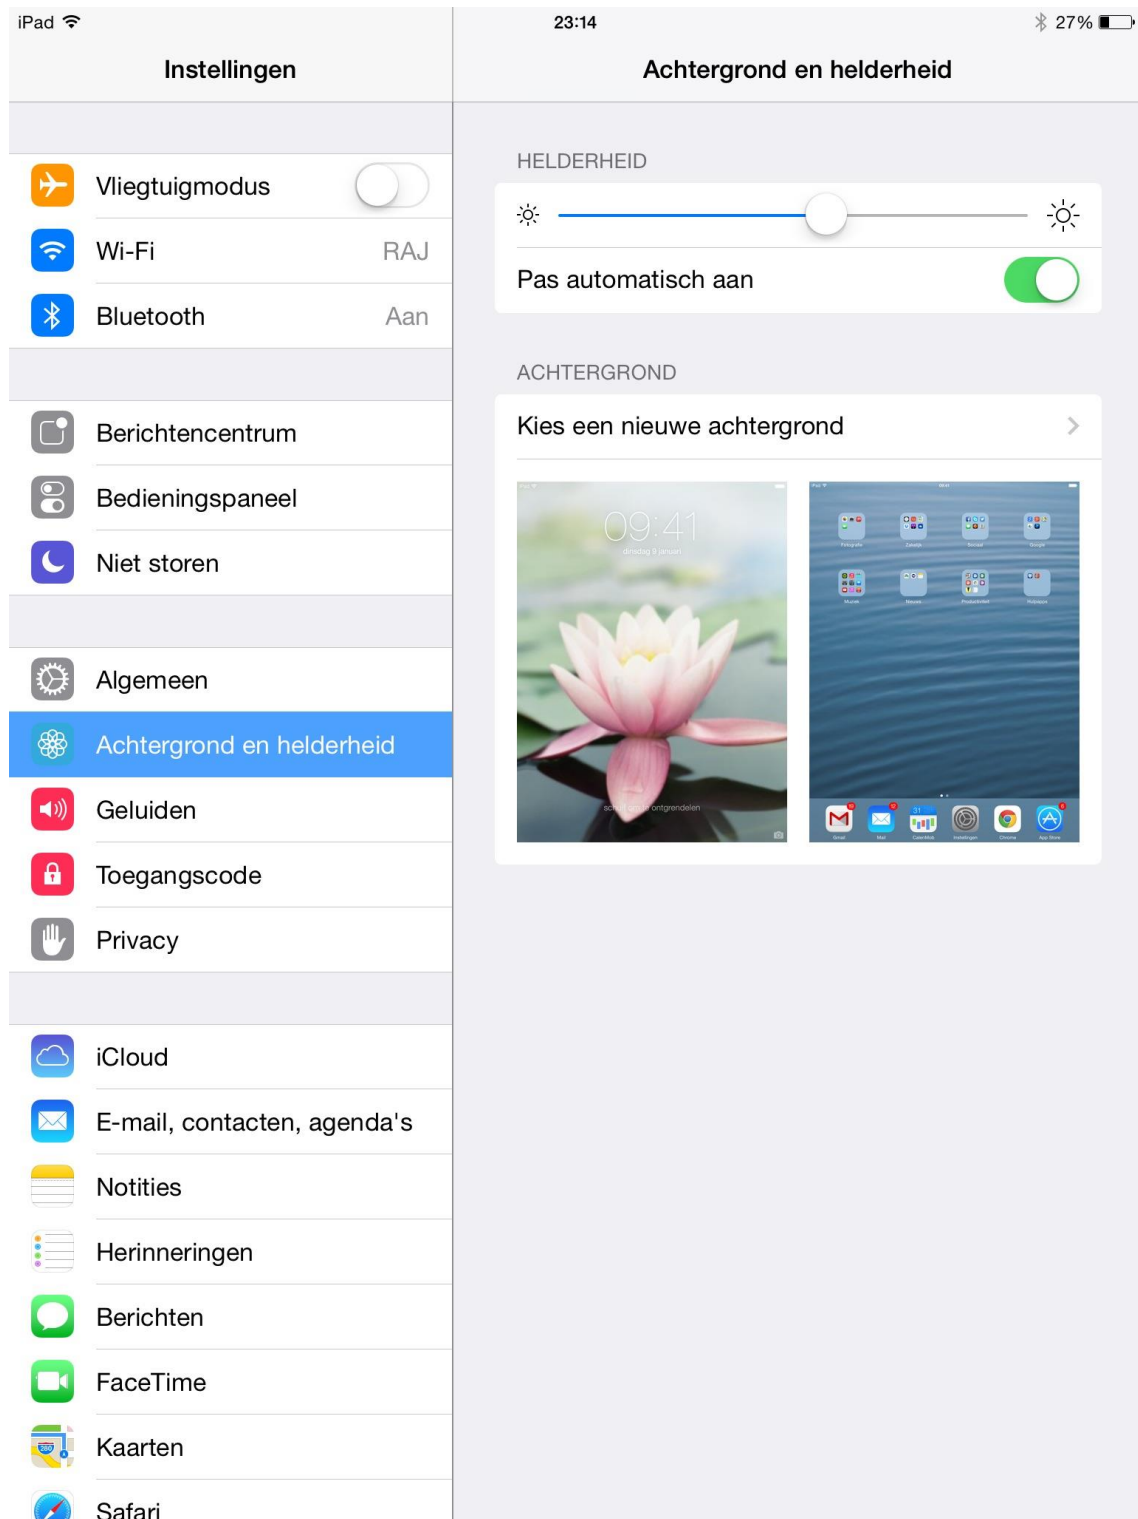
iPad 23:14 27%

Instellingen

Vliegtuigmodus
Wi-Fi RAJ
Bluetooth Aan

Berichtencentrum
Bedieningspaneel
Niet storen

Algemeen
Achtergrond en helderheid
Geluiden
Toegangscode
Privacy

iCloud
E-mail, contacten, agenda's
Notities
Herinneringen
Berichten
FaceTime
Kaarten
Safari

Achtergrond en helderheid

HELDERHEID
Pas automatisch aan

ACHTERGROND
Kies een nieuwe achtergrond

09:41
dinsdag 8 januari
schuif om te ontgrendelen